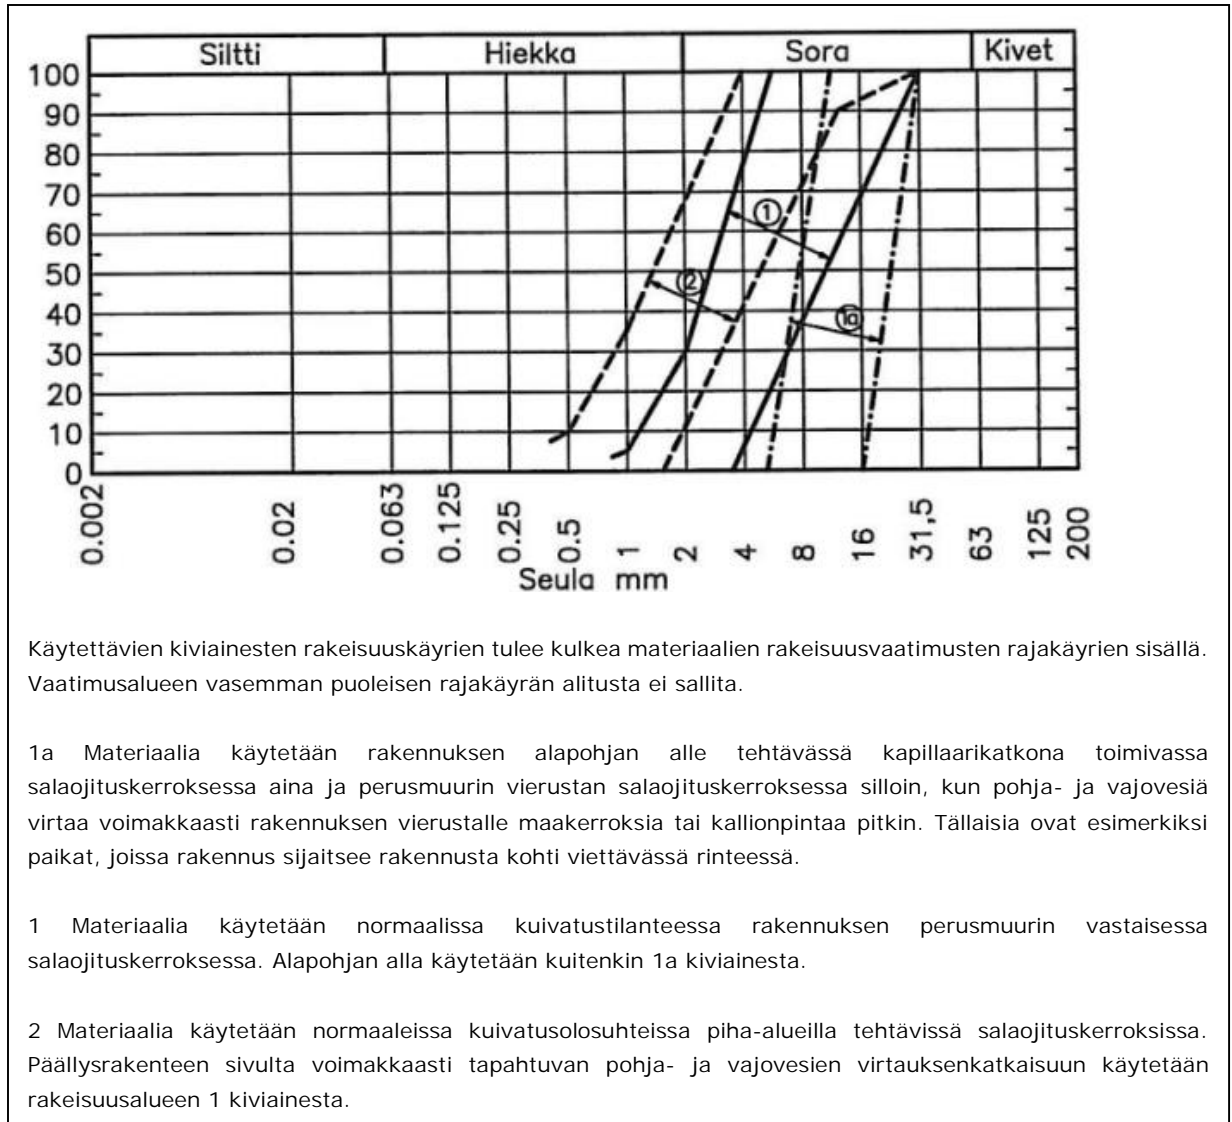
| Siltti | Hiekka | Sora | Kivet |
|---|---|---|---|

100
90
80
70
60
50
40
30
20
10
0

①
②
①a

0.002 0.02 0.063 0.125 0.25 0.5 1 2 4 8 16 31,5 63 125 200
Seula mm

Käytettävien kiviainesten rakeisuuskäyrien tulee kulkea materiaalien rakeisuusvaatimusten rajakäyrien sisällä. Vaatimusalueen vasemman puoleisen rajakäyrän alitusta ei sallita.

1a Materiaalia käytetään rakennuksen alapohjan alle tehtävässä kapillaarikatkona toimivassa salaojituskerroksessa aina ja perusmuurin vierustan salaojituskerroksessa silloin, kun pohja- ja vajovesiä virtaa voimakkaasti rakennuksen vierustalle maakerroksia tai kallionpintaa pitkin. Tällaisia ovat esimerkiksi paikat, joissa rakennus sijaitsee rakennusta kohti viettävässä rinteessä.

1 Materiaalia käytetään normaalissa kuivatustilanteessa rakennuksen perusmuurin vastaisessa salaojituskerroksessa. Alapohjan alla käytetään kuitenkin 1a kiviainesta.

2 Materiaalia käytetään normaaleissa kuivatusolosuhteissa piha-alueilla tehtävissä salaojituskerroksissa. Päällysrakenteen sivulta voimakkaasti tapahtuvan pohja- ja vajovesien virtauksenkatkaisuun käytetään rakeisuusalueen 1 kiviainesta.